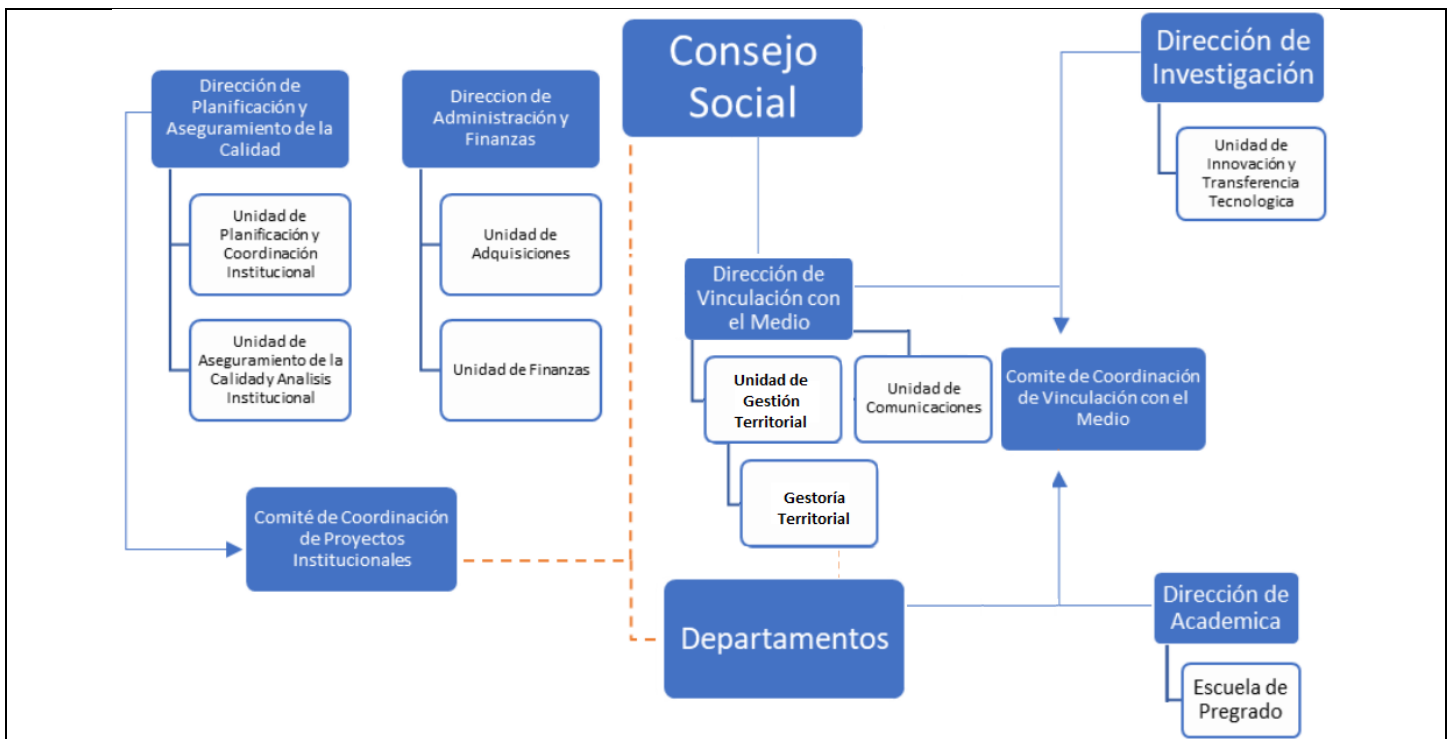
Consejo Social

Dirección de Planificación y Aseguramiento de la Calidad

Unidad de Planificación y Coordinación Institucional

Unidad de Aseguramiento de la Calidad y Analisis Institucional

Direccion de Administración y Finanzas

Unidad de Adquisiciones

Unidad de Finanzas

Dirección de Investigación

Unidad de Innovación y Transferencia Tecnologica

Dirección de Vinculación con el Medio

Unidad de Gestión Territorial

Unidad de Comunicaciones

Gestoría Territorial

Comite de Coordinación de Vinculación con el Medio

Comité de Coordinación de Proyectos Institucionales

Departamentos

Dirección de Academica

Escuela de Pregrado